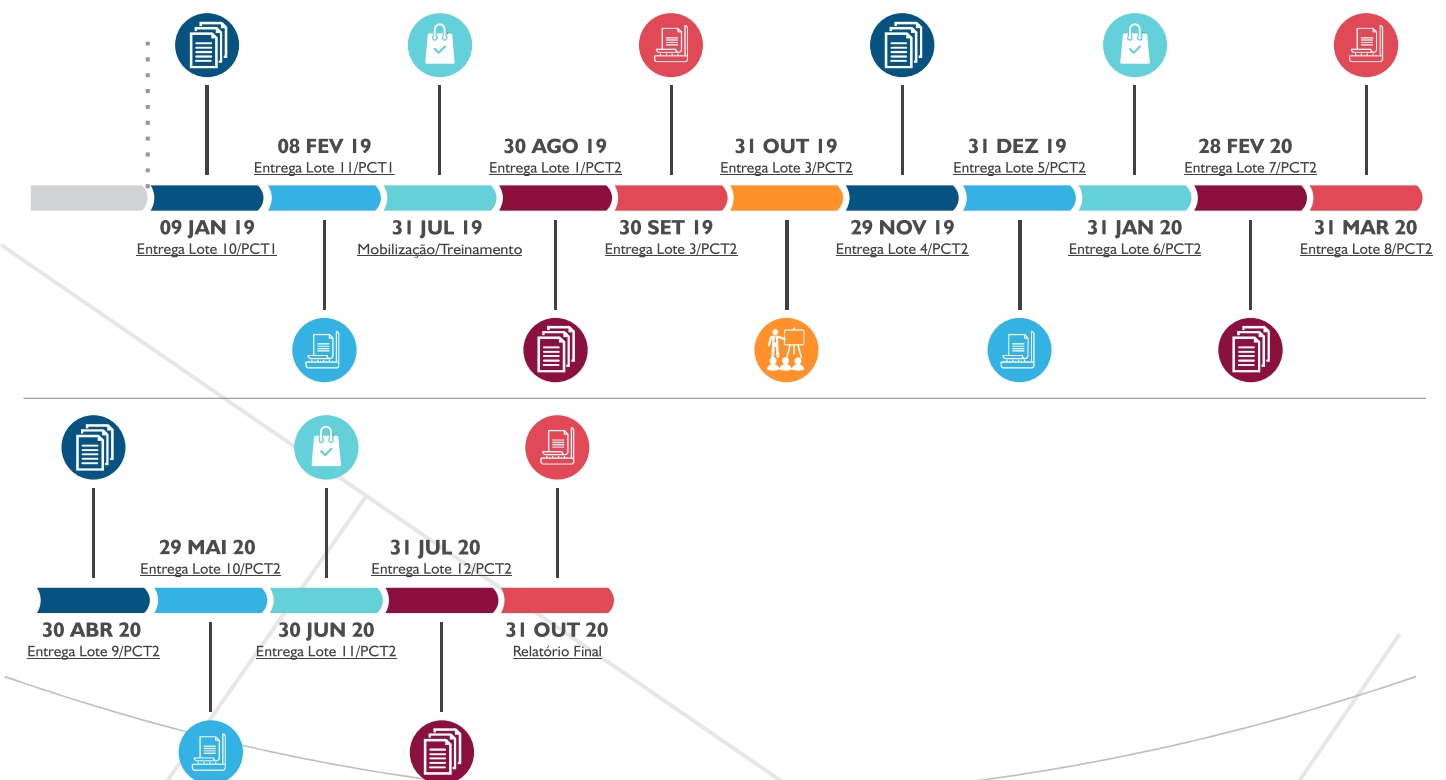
08 FEV 19
Entrega Lote 11/PCT1

30 AGO 19
Entrega Lote 1/PCT2

31 OUT 19
Entrega Lote 3/PCT2

31 DEZ 19
Entrega Lote 5/PCT2

28 FEV 20
Entrega Lote 7/PCT2

09 JAN 19
Entrega Lote 10/PCT1

31 JUL 19
Mobilização/Treinamento

30 SET 19
Entrega Lote 3/PCT2

29 NOV 19
Entrega Lote 4/PCT2

31 JAN 20
Entrega Lote 6/PCT2

31 MAR 20
Entrega Lote 8/PCT2

29 MAI 20
Entrega Lote 10/PCT2

31 JUL 20
Entrega Lote 12/PCT2

30 ABR 20
Entrega Lote 9/PCT2

30 JUN 20
Entrega Lote 11/PCT2

31 OUT 20
Relatório Final